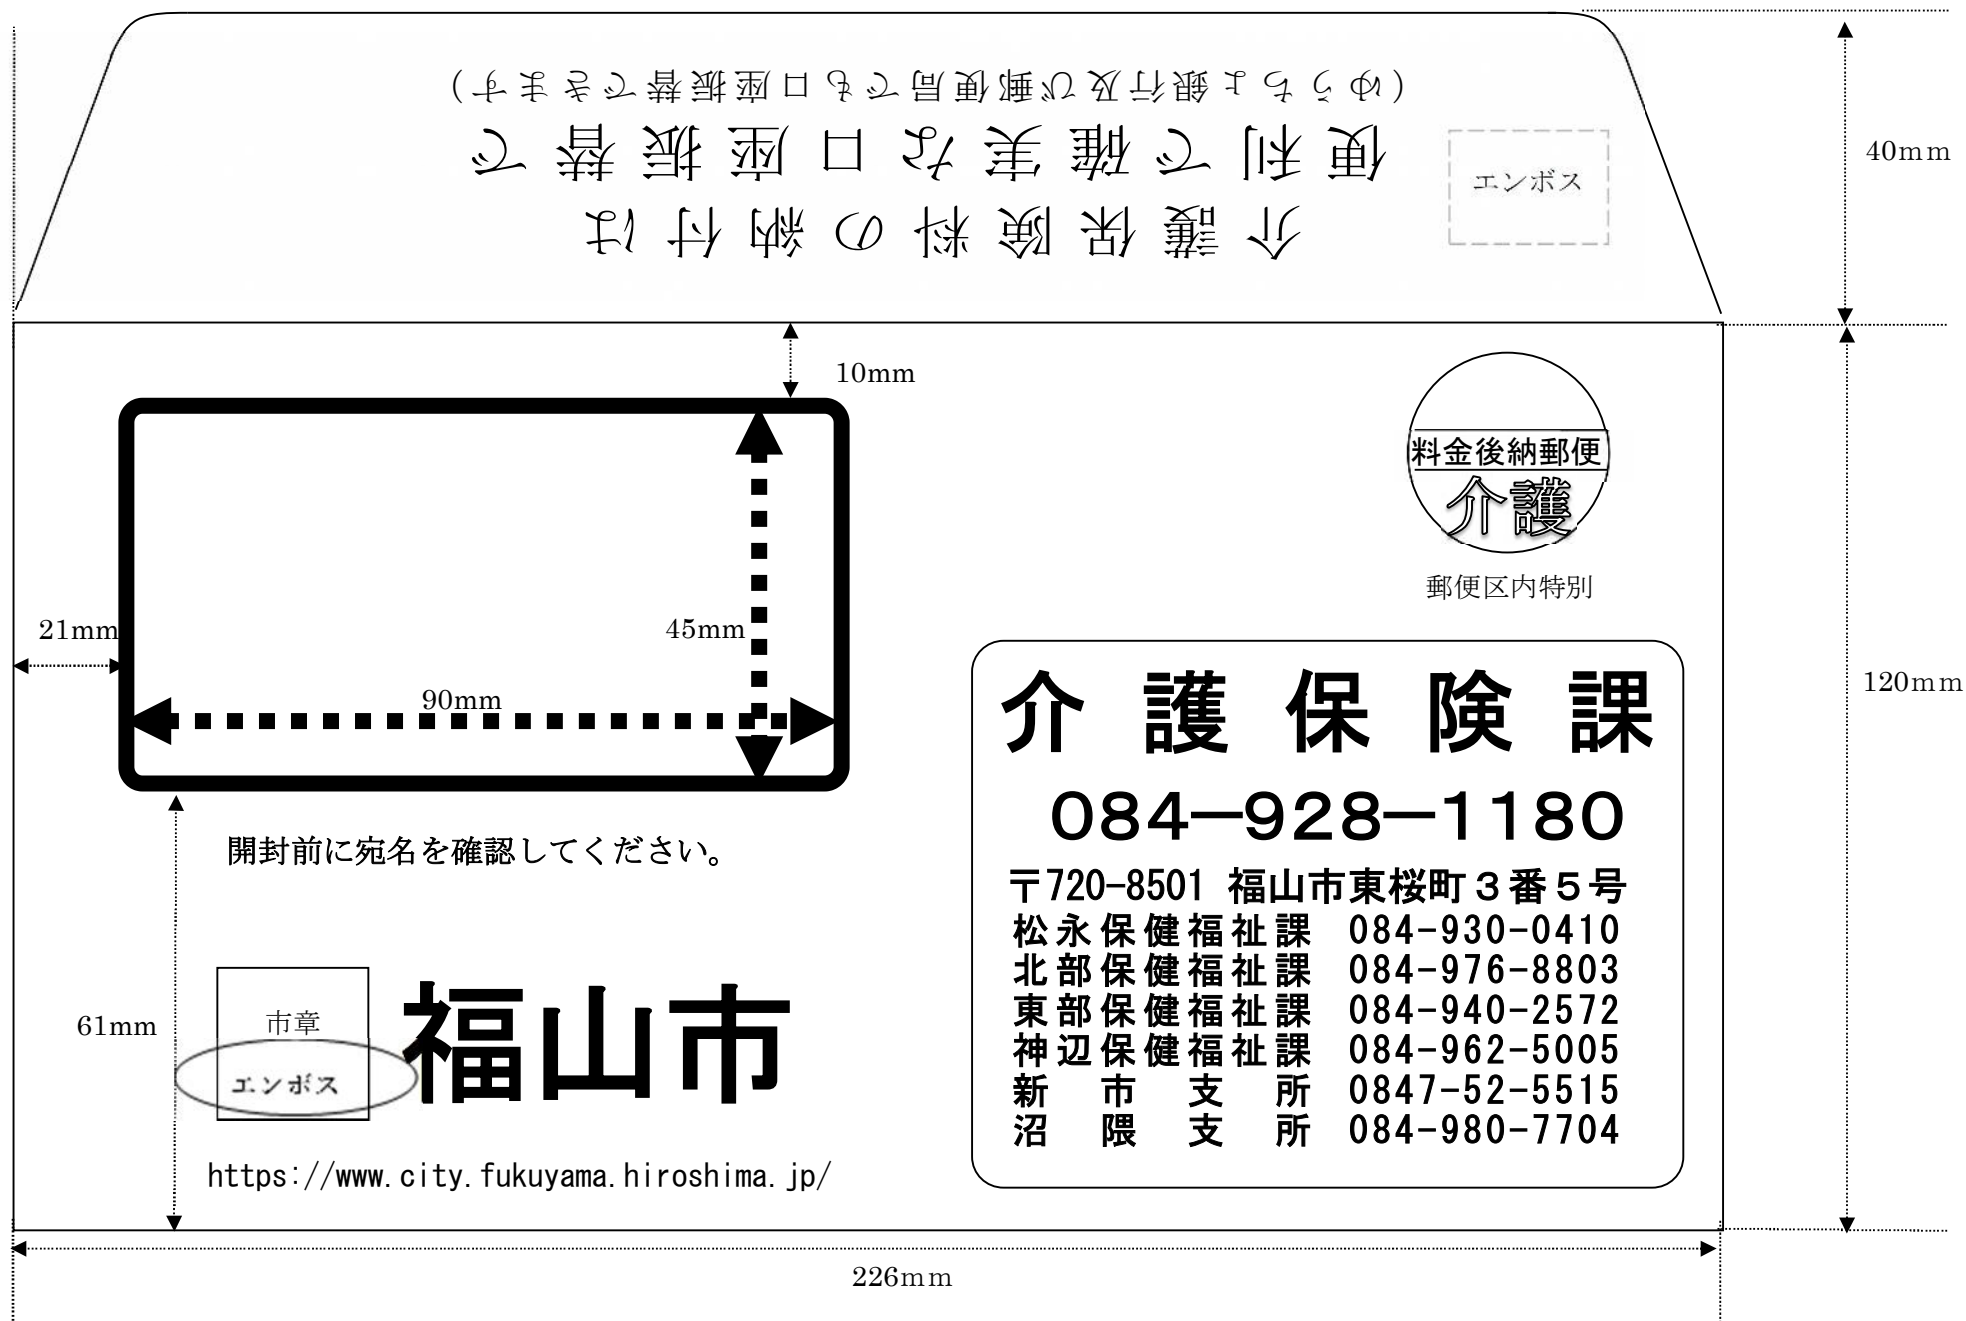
介護保険料の納付は

便利で確実な口座振替で

(ゆうちょ銀行及び郵便局でも口座振替できます)

エンボス

40mm

10mm

料金後納郵便

介護

郵便区内特別

21mm

45mm

90mm

120mm

介 護 保 険 課

084−928−1180

〒720-8501 福山市東桜町３番５号

| | |
|---|---|
| 松永保健福祉課 | 084-930-0410 |
| 北部保健福祉課 | 084-976-8803 |
| 東部保健福祉課 | 084-940-2572 |
| 神辺保健福祉課 | 084-962-5005 |
| 新 市 支 所 | 0847-52-5515 |
| 沼 隈 支 所 | 084-980-7704 |

開封前に宛名を確認してください。

61mm

市章

エンボス

福山市

https://www.city.fukuyama.hiroshima.jp/

226mm